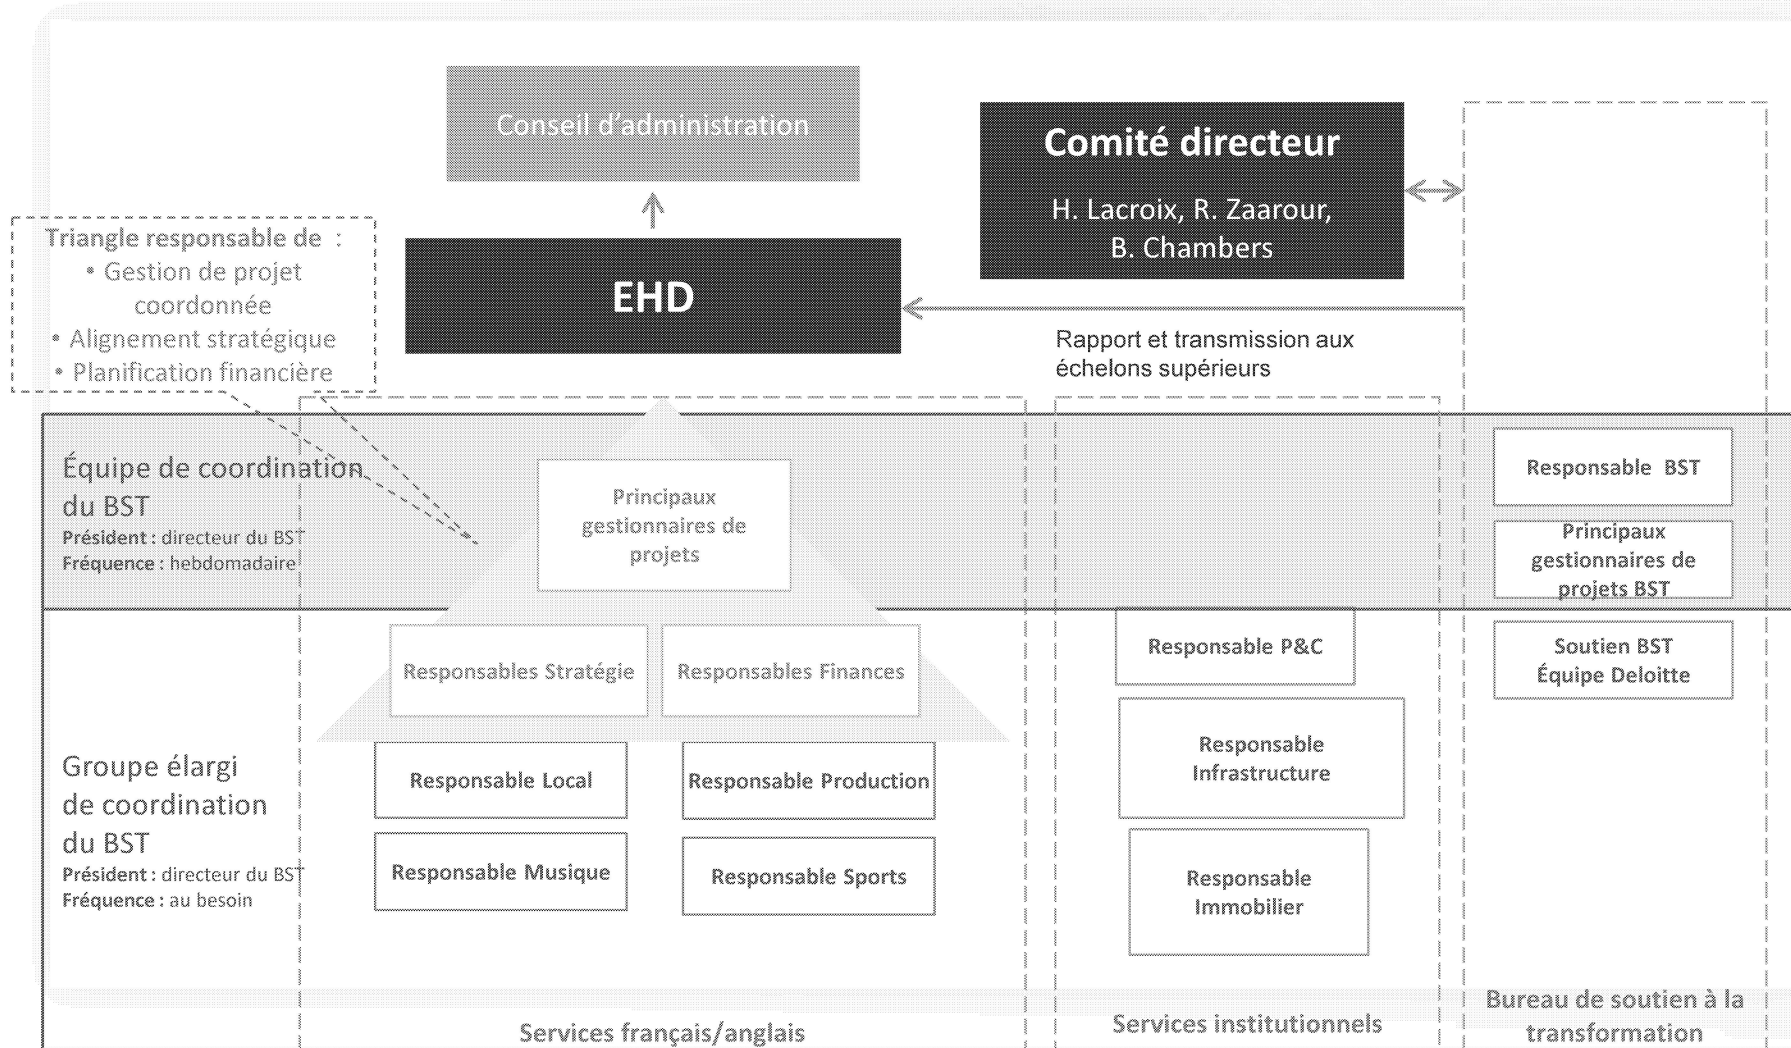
Conseil d'administration

Comité directeur

H. Lacroix, R. Zaarour, B. Chambers

Triangle responsable de :
• Gestion de projet coordonnée
• Alignement stratégique
• Planification financière

EHD

Rapport et transmission aux échelons supérieurs

Équipe de coordination du BST
Président : directeur du BST
Fréquence : hebdomadaire

Principaux gestionnaires de projets

Responsable BST

Principaux gestionnaires de projets BST

Responsables Stratégie

Responsables Finances

Responsable P&C

Soutien BST Équipe Deloitte

Responsable Infrastructure

Groupe élargi de coordination du BST
Président : directeur du BST
Fréquence : au besoin

Responsable Local

Responsable Production

Responsable Musique

Responsable Sports

Responsable Immobilier

Services français/anglais

Services institutionnels

Bureau de soutien à la transformation